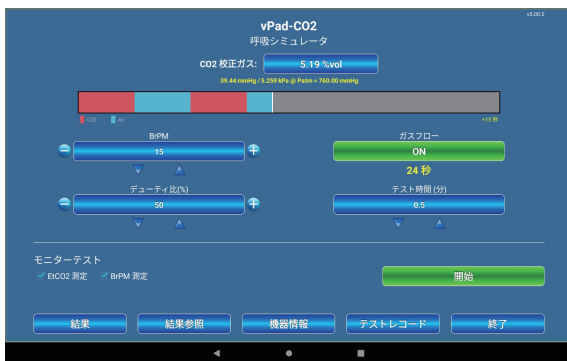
v5.00.2

vPad-CO2
呼吸シミュレータ

CO2 校正ガス: 5.19 %vol

39.44 mmHg / 5.259 kPa @ Patm = 760.00 mmHg

CO2 Air +15 秒

BrPM
15

ガスフロー
ON
24 秒

デューティ比(%)
50

テスト時間 (分)
0.5

モニターテスト
EtCO2 測定 BrPM 測定

開始

結果 結果参照 機器情報 テストレコード 終了